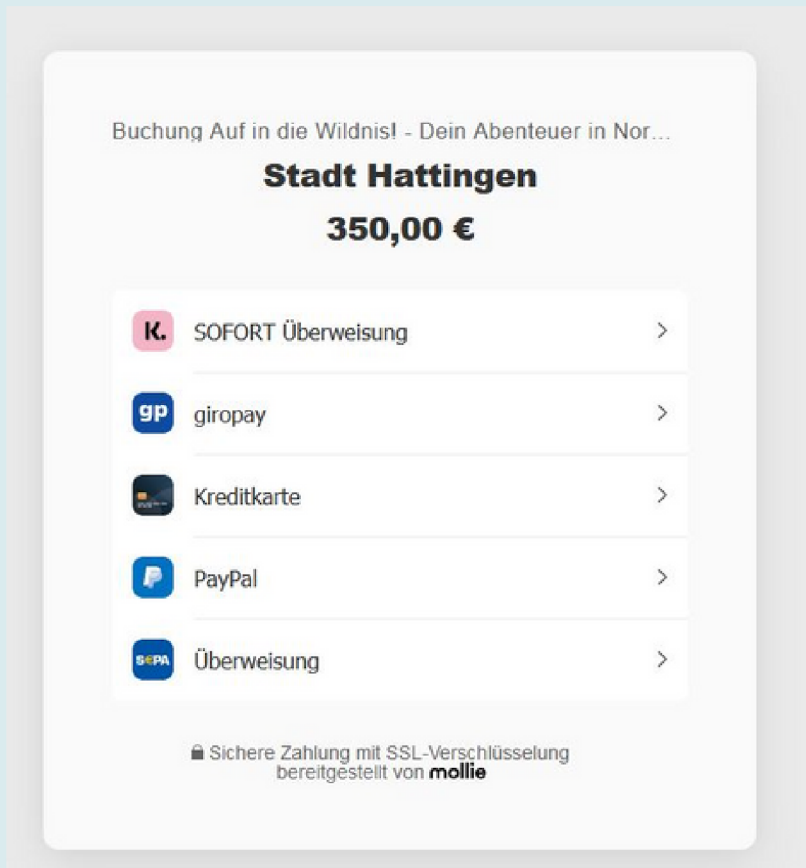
Buchung Auf in die Wildnis! - Dein Abenteuer in Nor...
Stadt Hattingen
350,00 €

K. SOFORT Überweisung >

gp giropay >

Kreditkarte >

PayPal >

SEPA Überweisung >

Sichere Zahlung mit SSL-Verschlüsselung bereitgestellt von mollie